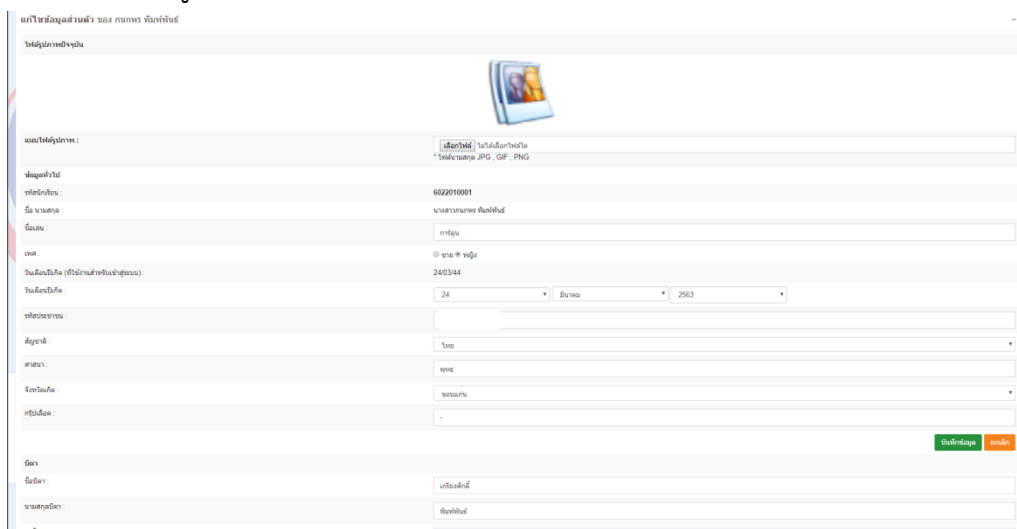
แก้ไขข้อมูลส่วนตัว ของ กนกพร พิมพ์พันธ์

–

ไฟล์รูปภาพปัจจุบัน

แนบไฟล์รูปภาพ :

เลือกไฟล์ ไม่ได้เลือกไฟล์ใด

* ไฟล์นามสกุล JPG , GIF , PNG

ข้อมูลทั่วไป

รหัสนักเรียน :

6022010001

ชื่อ นามสกุล :

นางสาวกนกพร พิมพ์พันธ์

ชื่อเล่น :

การ์ตูน

เพศ :

ชาย หญิง

วันเดือนปีเกิด (ที่ใช้งานสำหรับเข้าสู่ระบบ) :

24/03/44

วันเดือนปีเกิด :

24

มีนาคม

2563

รหัสประชาชน :

สัญชาติ :

ไทย

ศาสนา :

พุทธ

จังหวัดเกิด :

ขอนแก่น

กรุ๊ปเลือด :

-

บันทึกข้อมูล

ยกเลิก

บิดา

ชื่อบิดา :

เกรียงศักดิ์

นามสกุลบิดา :

พิมพ์พันธ์